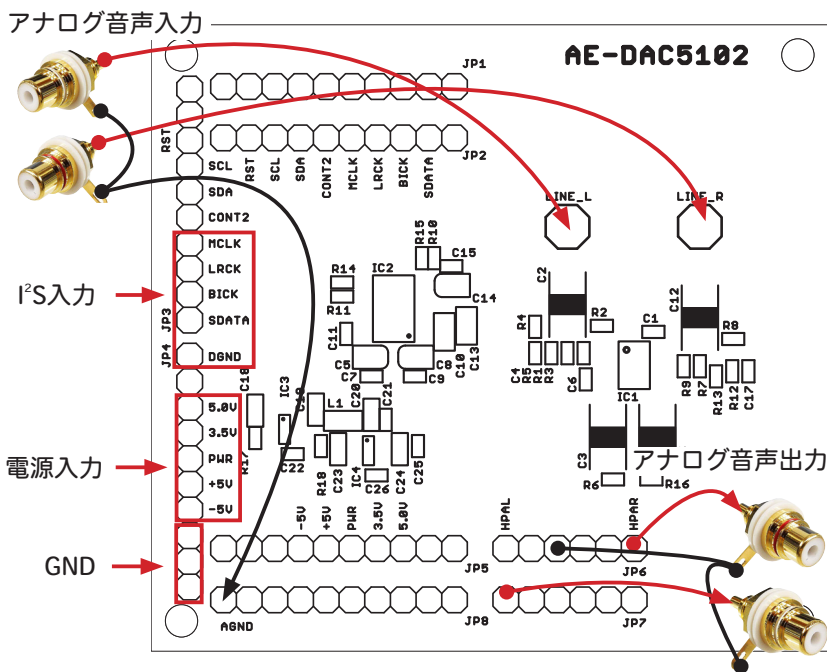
アナログ音声入力

AE-DAC5102

JP1
RST
SCL RST SCL SDA CONT2 MCLK LRCK BICK SDATA
JP2
SCL
SDA
CONT2
MCLK
LRCK
BICK
SDATA
DGND
JP3
JP4

I$^2$S入力

LINE_L
LINE_R

R15 R10 C15 R14 IC2 R11 C14 C11 C5 C7 C8 C9 C10 C13
C2 R2 R4 C1 C12 R8 C4 R5 R1 R3 C6 R9 R7 R13 R12 C17 IC1
C18 IC3 C19 L1 C20 C21 R17 C22 R18 C23 IC4 C26 C24 C25
C3 R6 R16

電源入力

5.0V
3.5V
PWR
+5V
-5V

GND

-5V +5V PWR 3.5V 5.0V
JP5
HPAL HPAR
JP6
AGND
JP8
JP7

アナログ音声出力